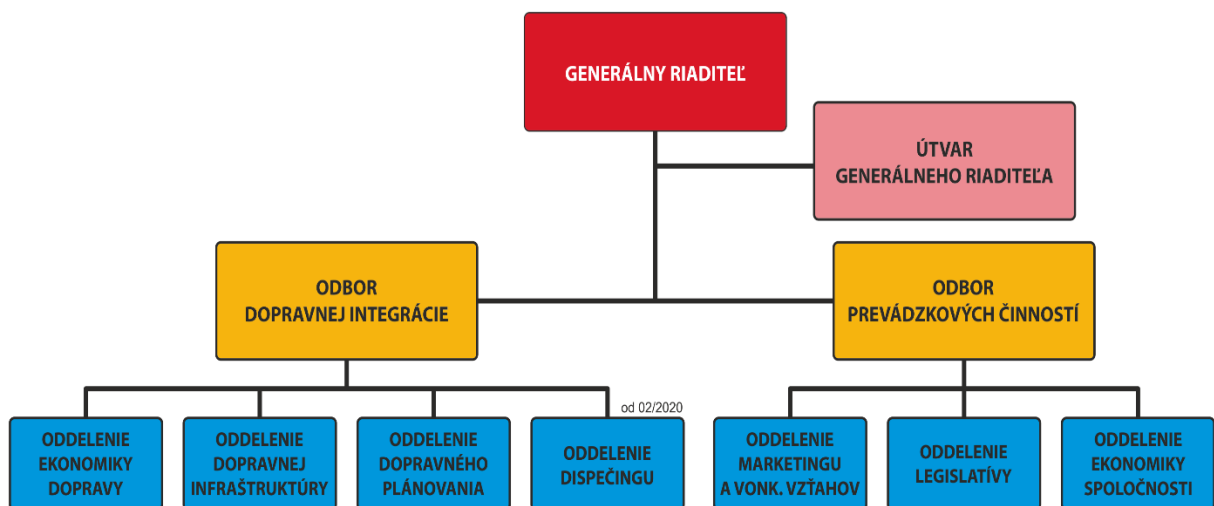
GENERÁLNY RIADITEĽ

ÚTVAR GENERÁLNEHO RIADITEĽA

ODBOR DOPRAVNEJ INTEGRÁCIE

ODBOR PREVÁDZKOVÝCH ČINNOSTÍ

od 02/2020

ODDELENIE EKONOMIKY DOPRAVY

ODDELENIE DOPRAVNEJ INFRAŠTRUKTÚRY

ODDELENIE DOPRAVNÉHO PLÁNOVANIA

ODDELENIE DISPEČINGU

ODDELENIE MARKETINGU A VONK. VZŤAHOV

ODDELENIE LEGISLATÍVY

ODDELENIE EKONOMIKY SPOLOČNOSTI